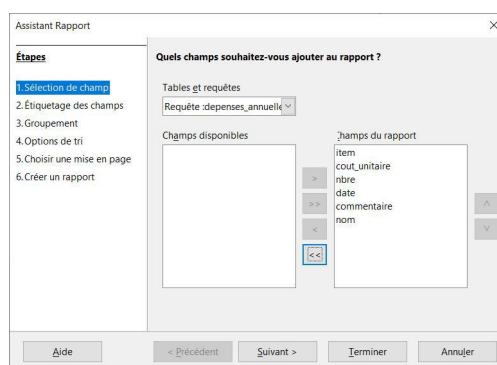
Assistant Rapport

×

Étapes

1.Sélection de champ
2.Étiquetage des champs
3.Groupement
4.Options de tri
5.Choisir une mise en page
6.Créer un rapport

Quels champs souhaitez-vous ajouter au rapport ?

Tables et requêtes

Requête :depenses_annuelle

Champs disponibles

Champs du rapport

item
cout_unitaire
nbre
date
commentaire
nom

>
>>
<
<<

^
v

Aide

< Précédent

Suivant >

Terminer

Annuler